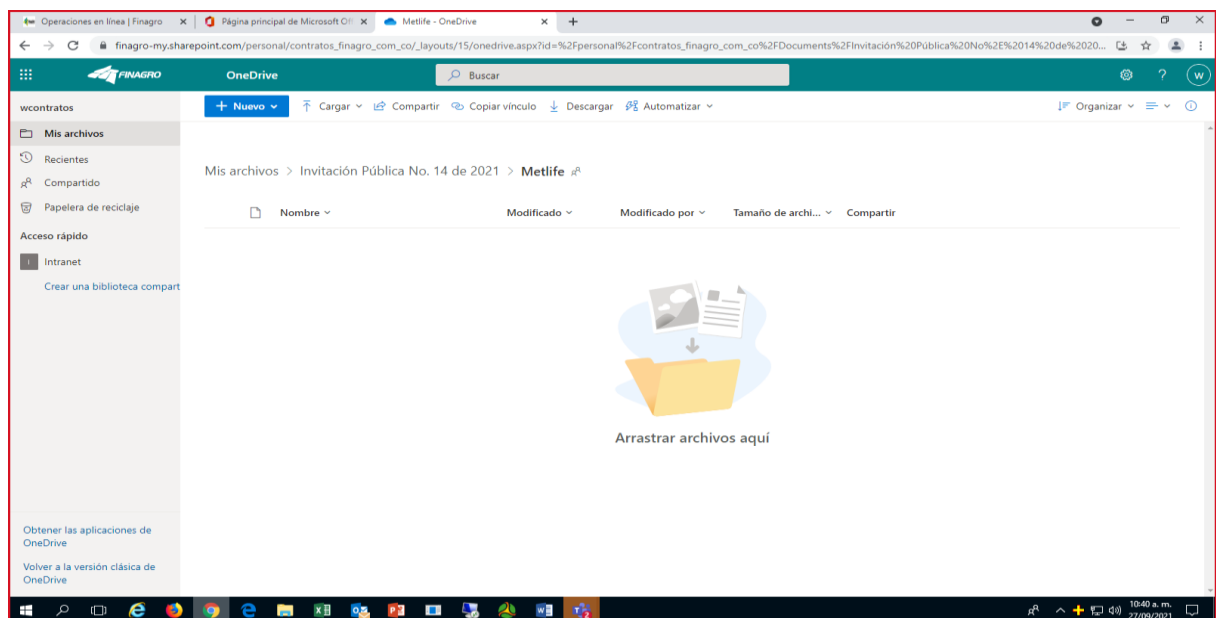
Operaciones en línea | Finagro ×
Página principal de Microsoft Of ×
Metlife - OneDrive ×
+

finagro-my.sharepoint.com/personal/contratos_finagro_com_co/_layouts/15/onedrive.aspx?id=%2Fpersonal%2Fcontratos_finagro_com_co%2FDocuments%2FInvitación%20Pública%20No%2E%2014%20de%2020...

FINAGRO
OneDrive
Buscar

wcontratos
+ Nuevo
Cargar
Compartir
Copiar vínculo
Descargar
Automatizar
Organizar

Mis archivos
Recientes
Compartido
Papelera de reciclaje
Acceso rápido
Intranet
Crear una biblioteca compart

Mis archivos > Invitación Pública No. 14 de 2021 > Metlife

Nombre
Modificado
Modificado por
Tamaño de archi...
Compartir

Arrastrar archivos aquí

Obtener las aplicaciones de OneDrive

Volver a la versión clásica de OneDrive

10:40 a. m.
27/09/2021